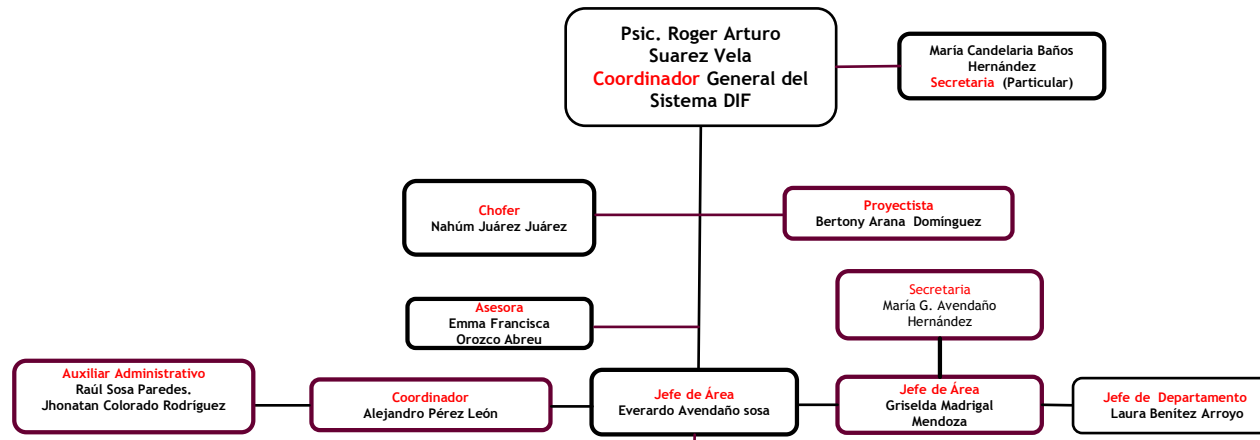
Psic. Roger Arturo Suarez Vela
Coordinador General del Sistema DIF

María Candelaria Baños Hernández
Secretaria (Particular)

Chofer
Nahúm Juárez Juárez

Proyectista
Bertony Arana Domínguez

Secretaria
María G. Avendaño Hernández

Asesora
Emma Francisca Orozco Abreu

Auxiliar Administrativo
Raúl Sosa Paredes.
Jhonatan Colorado Rodríguez

Coordinador
Alejandro Pérez León

Jefe de Área
Everardo Avendaño sosa

Jefe de Área
Griselda Madrigal Mendoza

Jefe de Departamento
Laura Benítez Arroyo